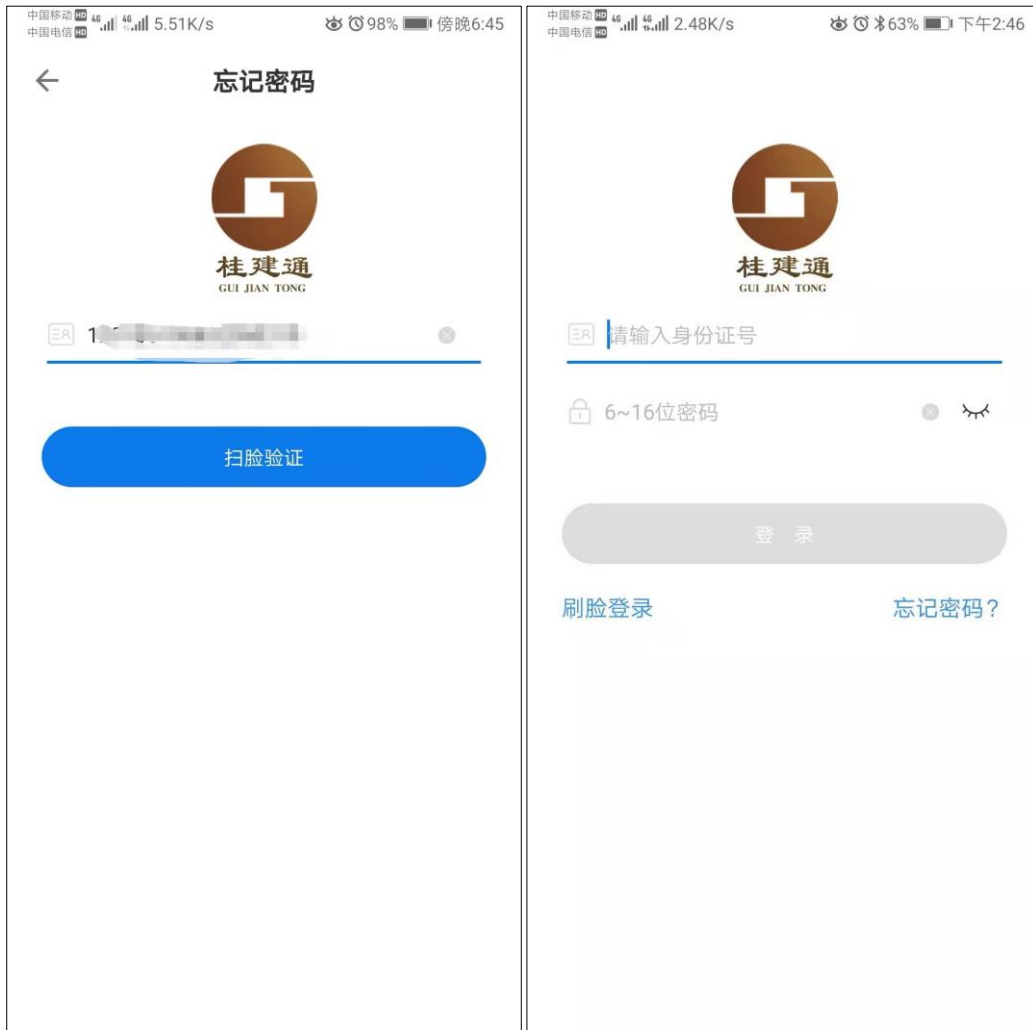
中国移动 HD 中国电信 HD 4G 4G 5.51K/s 98% 傍晚6:45

←

忘记密码

桂建通
GUI JIAN TONG

1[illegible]

扫脸验证

中国移动 HD 中国电信 HD 4G 4G 2.48K/s 63% 下午2:46

桂建通
GUI JIAN TONG

请输入身份证号

6~16位密码

登 录

刷脸登录

忘记密码?